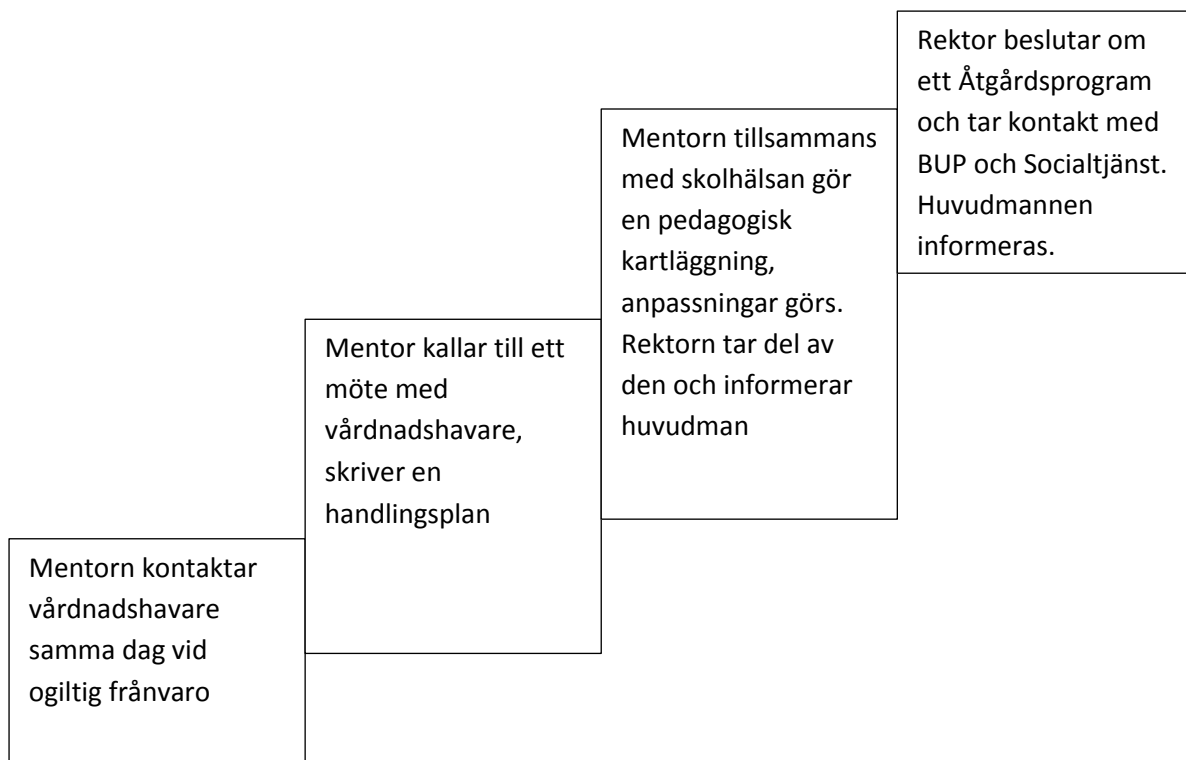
Mentorn kontaktar vårdnadshavare samma dag vid ogiltig frånvaro

Mentor kallar till ett möte med vårdnadshavare, skriver en handlingsplan

Mentorn tillsammans med skolhälsan gör en pedagogisk kartläggning, anpassningar görs. Rektorn tar del av den och informerar huvudman

Rektor beslutar om ett Åtgårdsprogram och tar kontakt med BUP och Socialtjänst. Huvudmannen informeras.